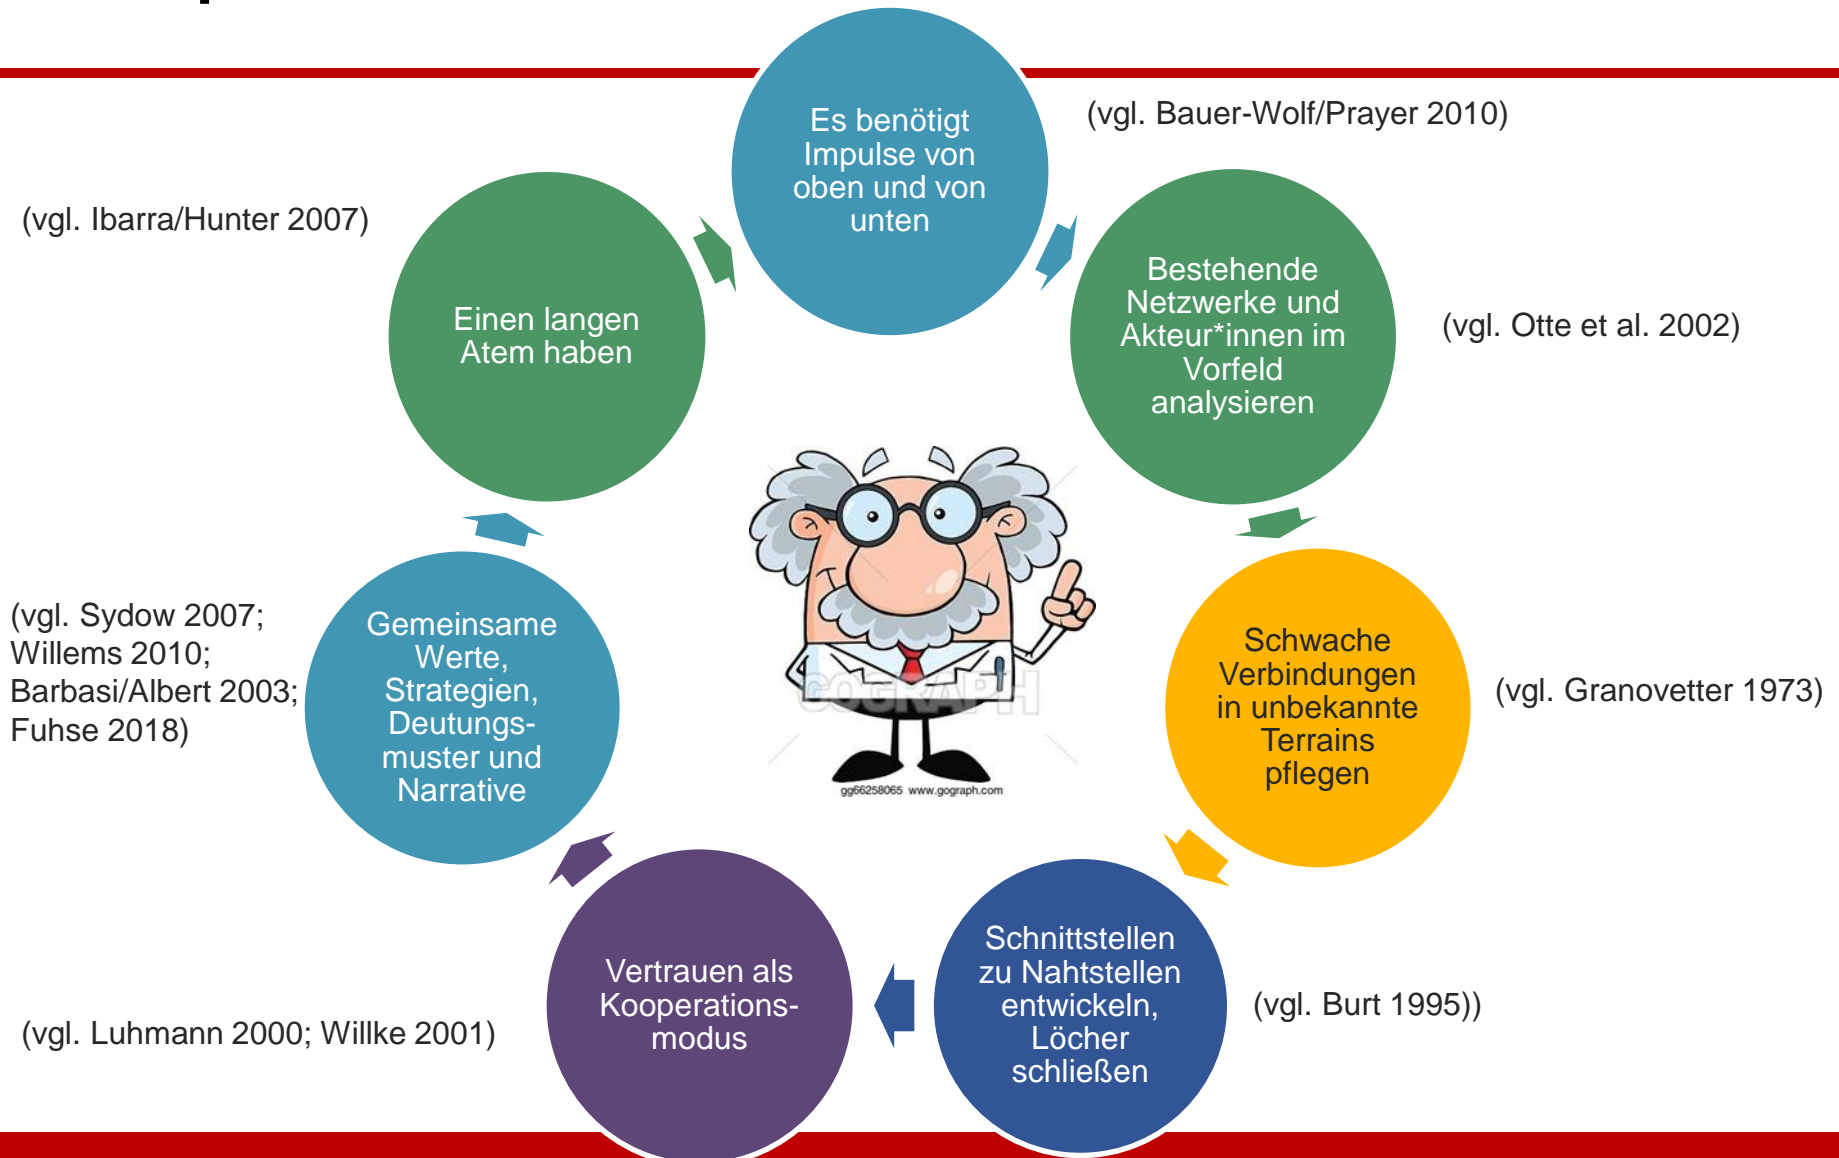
Es benötigt Impulse von oben und von unten

(vgl. Bauer-Wolf/Prayer 2010)

Bestehende Netzwerke und Akteur*innen im Vorfeld analysieren

(vgl. Otte et al. 2002)

Schwache Verbindungen in unbekannte Terrains pflegen

(vgl. Granovetter 1973)

Schnittstellen zu Nahtstellen entwickeln, Löcher schließen

(vgl. Burt 1995))

Vertrauen als Kooperationsmodus

(vgl. Luhmann 2000; Willke 2001)

Gemeinsame Werte, Strategien, Deutungsmuster und Narrative

(vgl. Sydow 2007; Willems 2010; Barbasi/Albert 2003; Fuhse 2018)

Einen langen Atem haben

(vgl. Ibarra/Hunter 2007)

GOGRAPH

gg66258065 www.gograph.com